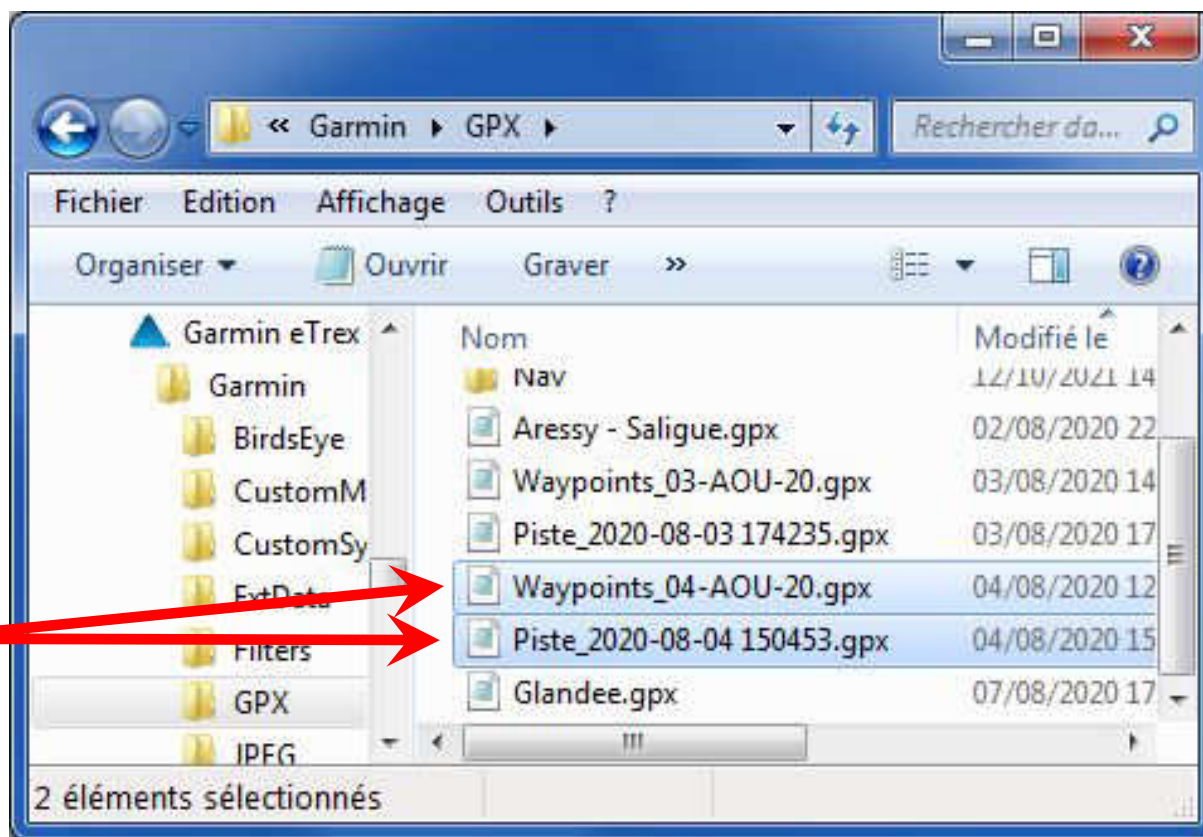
« Garmin ▸ GPX ▸

Rechercher da...

Fichier Edition Affichage Outils ?

Organiser ▾ Ouvrir Graver »

Garmin eTrex
Garmin
BirdsEye
CustomM
CustomSy
ExtData
Filters
GPX
JPEG

| Nom | Modifié le |
|---|---|
| Nav | 12/10/2021 14 |
| Aressy - Saligue.gpx | 02/08/2020 22 |
| Waypoints_03-AOU-20.gpx | 03/08/2020 14 |
| Piste_2020-08-03 174235.gpx | 03/08/2020 17 |
| Waypoints_04-AOU-20.gpx | 04/08/2020 12 |
| Piste_2020-08-04 150453.gpx | 04/08/2020 15 |
| Glandee.gpx | 07/08/2020 17 |

2 éléments sélectionnés